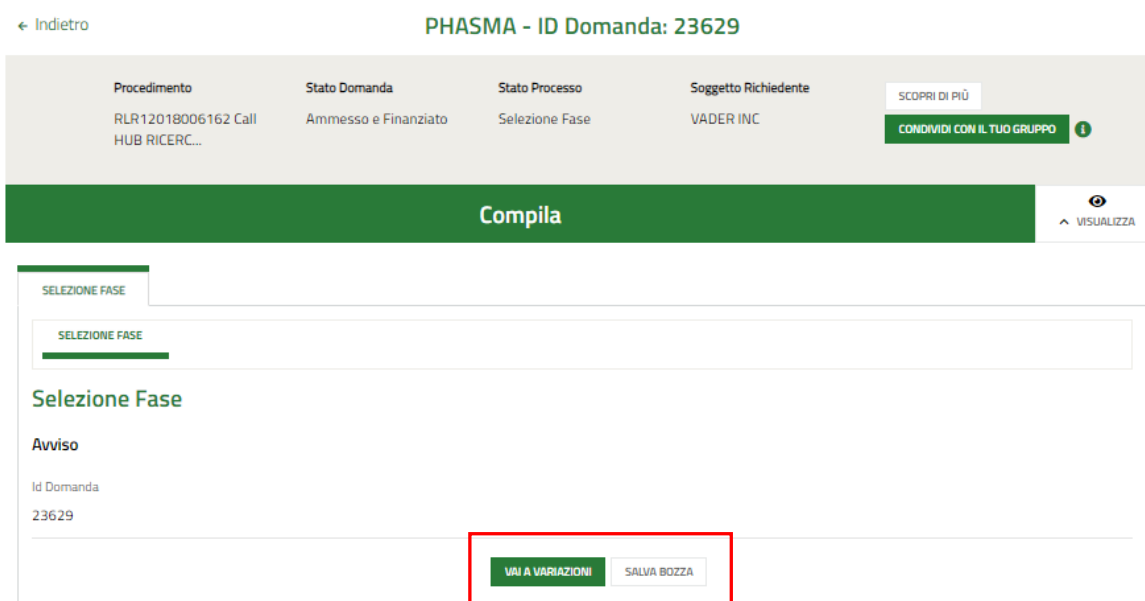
← Indietro

PHASMA - ID Domanda: 23629

| Procedimento | Stato Domanda | Stato Processo | Soggetto Richiedente |
|---|---|---|---|
| RLR12018006162 Call HUB RICERC... | Ammesso e Finanziato | Selezione Fase | VADER INC |

SCOPRI DI PIÙ

CONDIVIDI CON IL TUO GRUPPO

Compila

VISUALIZZA

SELEZIONE FASE

SELEZIONE FASE

Selezione Fase

Avviso

Id Domanda

23629

VAI A VARIAZIONI

SALVA BOZZA